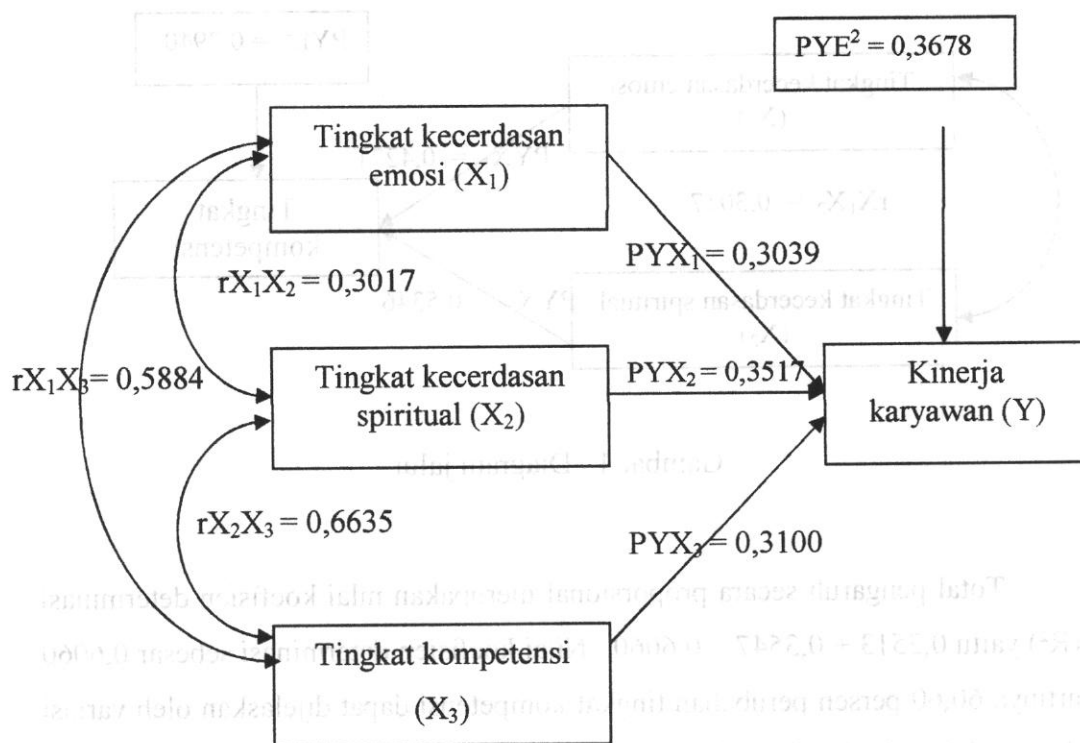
$PYE^2 = 0,3678$

Tingkat kecerdasan emosi ($X_1$)

$rX_1X_2 = 0,3017$

$PYX_1 = 0,3039$

$rX_1X_3 = 0,5884$

Tingkat kecerdasan spiritual ($X_2$)

$PYX_2 = 0,3517$

Kinerja karyawan (Y)

$rX_2X_3 = 0,6635$

$PYX_3 = 0,3100$

Tingkat kompetensi ($X_3$)